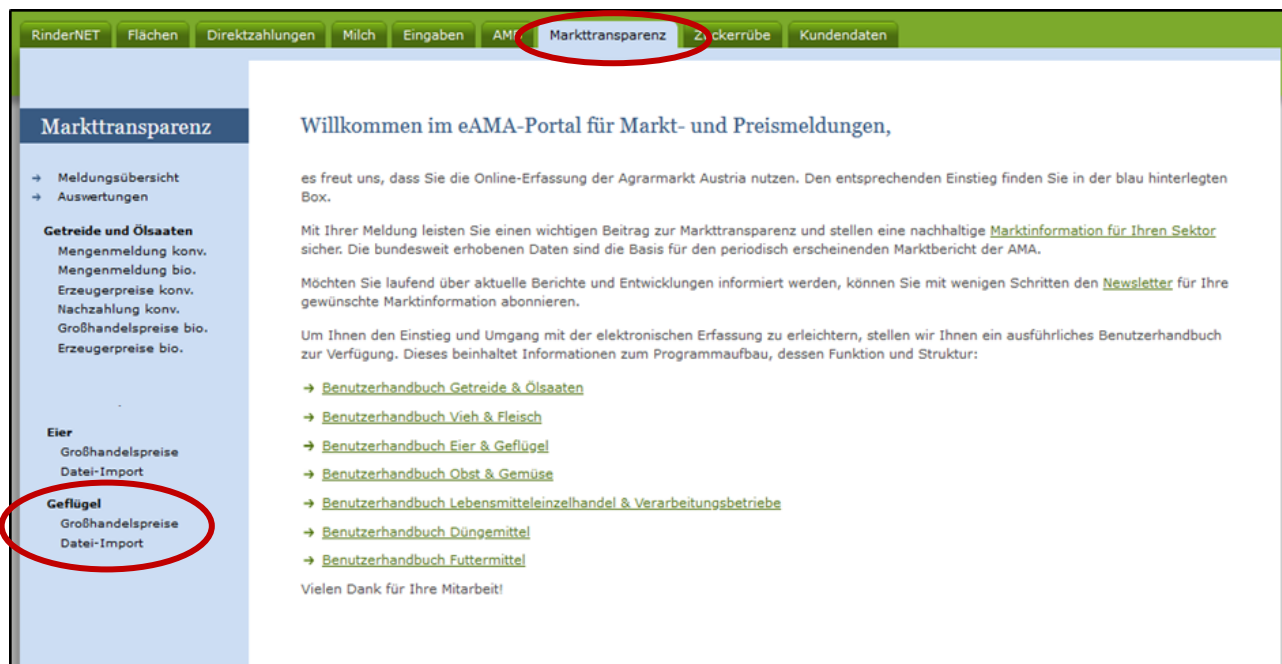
RinderNET Flächen Direktzahlungen Milch Eingaben AM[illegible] Markttransparenz Z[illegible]ckerrübe Kundendaten

Markttransparenz

→ Meldungsübersicht
→ Auswertungen

Getreide und Ölsaaten
Mengenmeldung konv.
Mengenmeldung bio.
Erzeugerpreise konv.
Nachzahlung konv.
Großhandelspreise bio.
Erzeugerpreise bio.

Eier
Großhandelspreise
Datei-Import

Geflügel
Großhandelspreise
Datei-Import

Willkommen im eAMA-Portal für Markt- und Preismeldungen,

es freut uns, dass Sie die Online-Erfassung der Agrarmarkt Austria nutzen. Den entsprechenden Einstieg finden Sie in der blau hinterlegten Box.

Mit Ihrer Meldung leisten Sie einen wichtigen Beitrag zur Markttransparenz und stellen eine nachhaltige Marktinformation für Ihren Sektor sicher. Die bundesweit erhobenen Daten sind die Basis für den periodisch erscheinenden Marktbericht der AMA.

Möchten Sie laufend über aktuelle Berichte und Entwicklungen informiert werden, können Sie mit wenigen Schritten den Newsletter für Ihre gewünschte Marktinformation abonnieren.

Um Ihnen den Einstieg und Umgang mit der elektronischen Erfassung zu erleichtern, stellen wir Ihnen ein ausführliches Benutzerhandbuch zur Verfügung. Dieses beinhaltet Informationen zum Programmaufbau, dessen Funktion und Struktur:

→ Benutzerhandbuch Getreide & Ölsaaten
→ Benutzerhandbuch Vieh & Fleisch
→ Benutzerhandbuch Eier & Geflügel
→ Benutzerhandbuch Obst & Gemüse
→ Benutzerhandbuch Lebensmitteleinzelhandel & Verarbeitungsbetriebe
→ Benutzerhandbuch Düngemittel
→ Benutzerhandbuch Futtermittel

Vielen Dank für Ihre Mitarbeit!